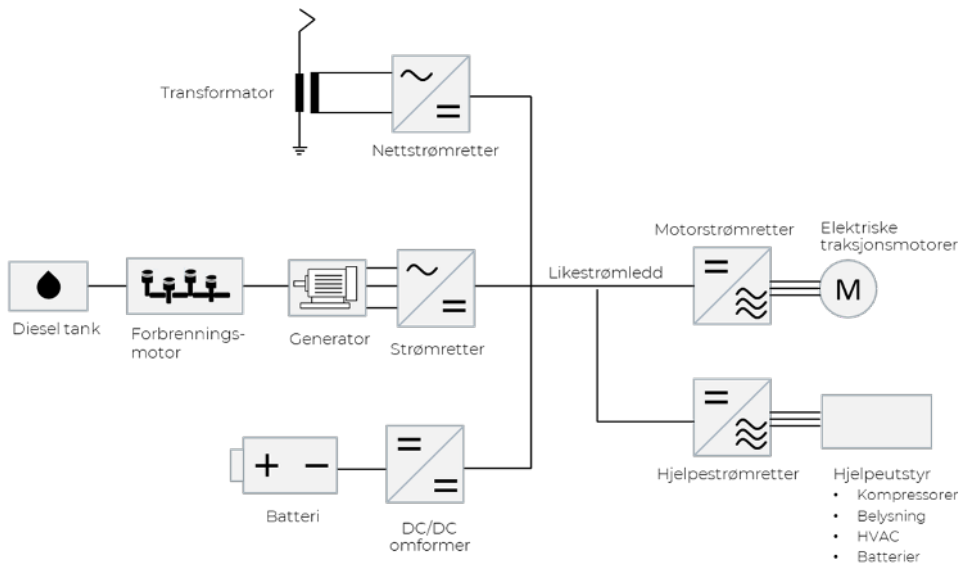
Transformator

~
=
Nettstrømretter

Motorstrømretter
=
≈

Elektriske traksjonsmotorer
M

Likestrømledd

Diesel tank

Forbrenningsmotor

Generator

~
=
Strømretter

=
≈
Hjelpestrømretter

Hjelpeutstyr
• Kompressorer
• Belysning
• HVAC
• Batterier

+ −
Batteri

=
=
DC/DC omformer